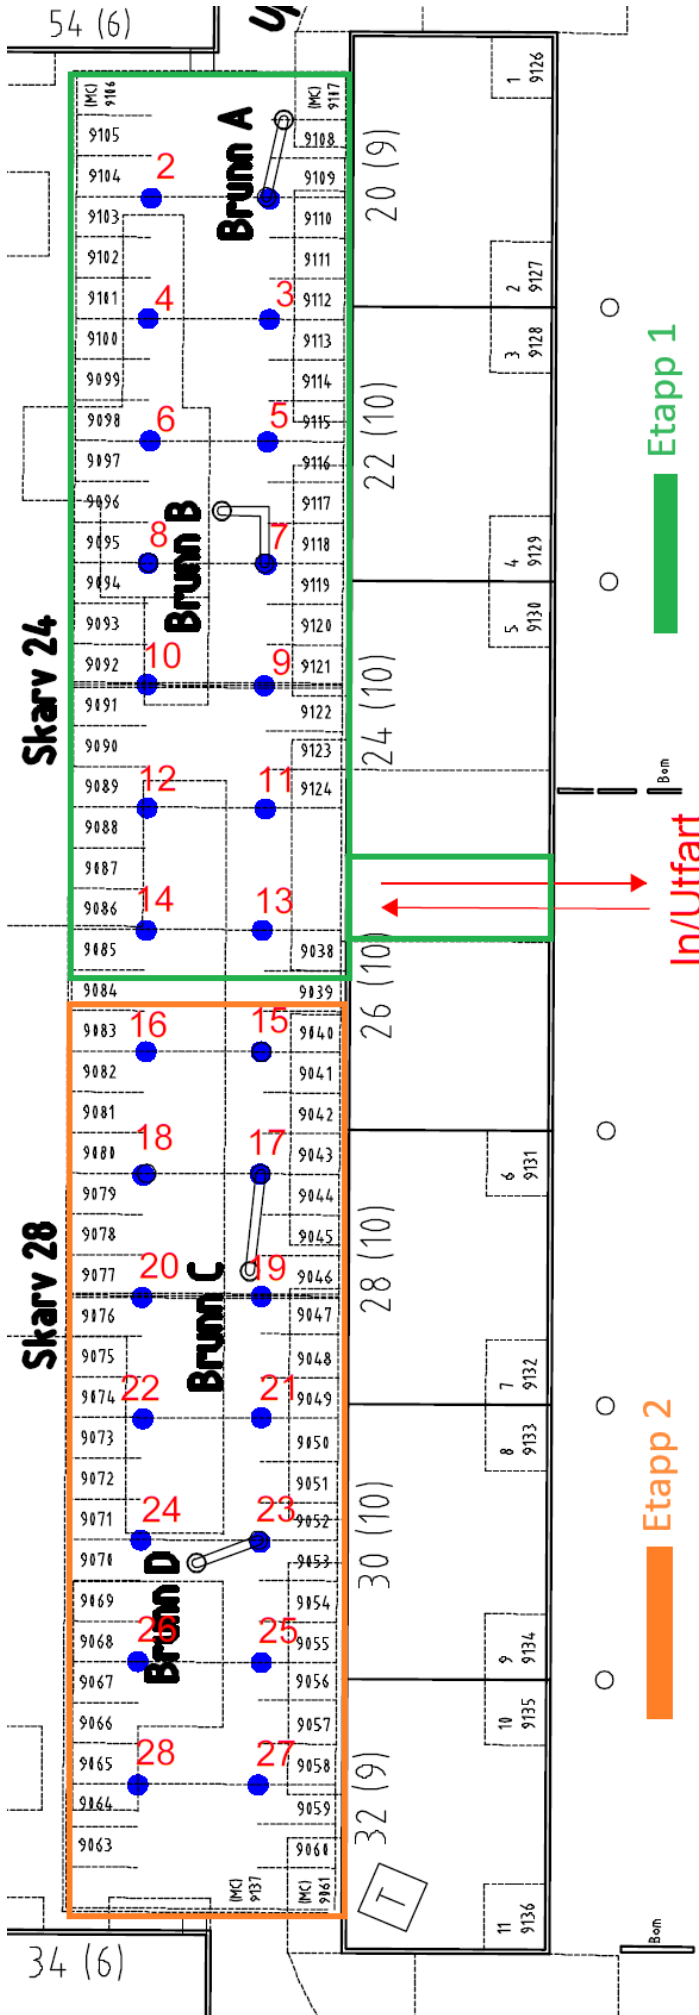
54 (6)

(MC) 9106
(MC) 9117
9105
9108
Brunn A
9104
2
9109
9103
9110
9102
9111
9101
4
3
9112
9100
9113
9099
9114
9098
6
5
9115
9097
9116
9096
9117
9095
8
Brunn B
7
9118
9094
9119
9093
9120
9092
10
9
9121
9091
9122
9090
9123
9089
12
11
9124
9088
9087
9086
14
13
9085
9038
9084
9039
9083
16
15
9040
9082
9041
9081
9042
9080
18
17
9043
9079
9044
9078
9045
9077
20
19
9046
Brunn C
9076
9047
9075
9048
9074
22
21
9049
9073
9050
9072
9051
9071
24
23
9052
9070
Brunn D
9053
9069
9054
9068
26
25
9055
9067
9056
9066
9057
9065
28
27
9058
9064
9059
9063
9060
(MC) 9137
(MC) 9061

Skarv 24
Skarv 28

20 (9)
22 (10)
24 (10)
26 (10)
28 (10)
30 (10)
32 (9)

1 9126
2 9127
3 9128
4 9129
5 9130
6 9131
7 9132
8 9133
9 9134
10 9135
11 9136

T

Bom
Bom

Etapp 1
In/Utfart
Etapp 2

34 (6)